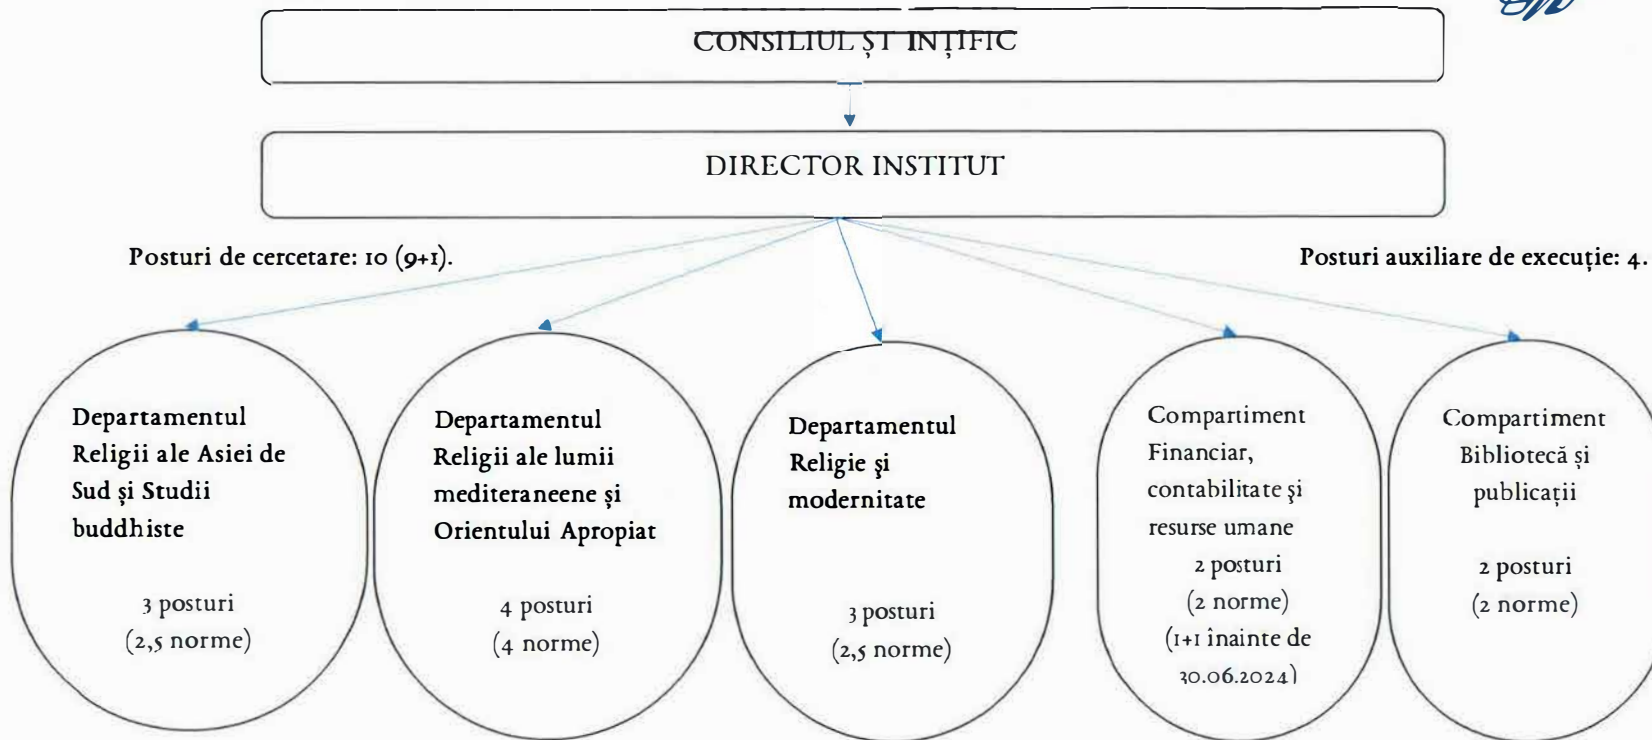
CONSILIUL ȘTIINȚIFIC

DIRECTOR INSTITUT

Posturi de cercetare: 10 (9+1).

Posturi auxiliare de execuție: 4.

Departamentul Religii ale Asiei de Sud și Studii buddhiste

3 posturi
(2,5 norme)

Departamentul Religii ale lumii mediteraneene și Orientului Apropiat

4 posturi
(4 norme)

Departamentul Religie și modernitate

3 posturi
(2,5 norme)

Compartiment Financiar, contabilitate și resurse umane
2 posturi
(2 norme)
(1+1 înainte de 30.06.2024)

Compartiment Bibliotecă și publicații

2 posturi
(2 norme)